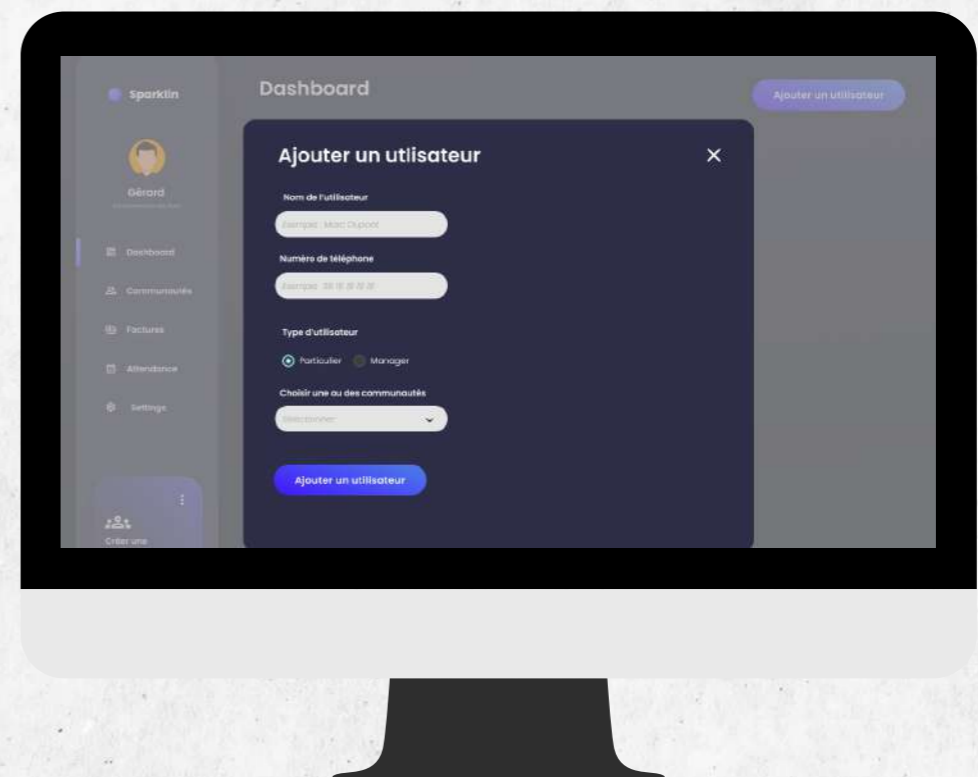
Sparklin

Dashboard

Ajouter un utilisateur

Gérard

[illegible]

Dashboard

Communautés

Factures

Attendance

Settings

Créer une

Ajouter un utlisateur

Nom de l'utilisateur

Exemple : Marc Dupont

Numéro de téléphone

Exemple : 06 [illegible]

Type d'utilisateur

Particulier

Manager

Choisir une ou des communautés

Sélectionner

Ajouter un utilisateur